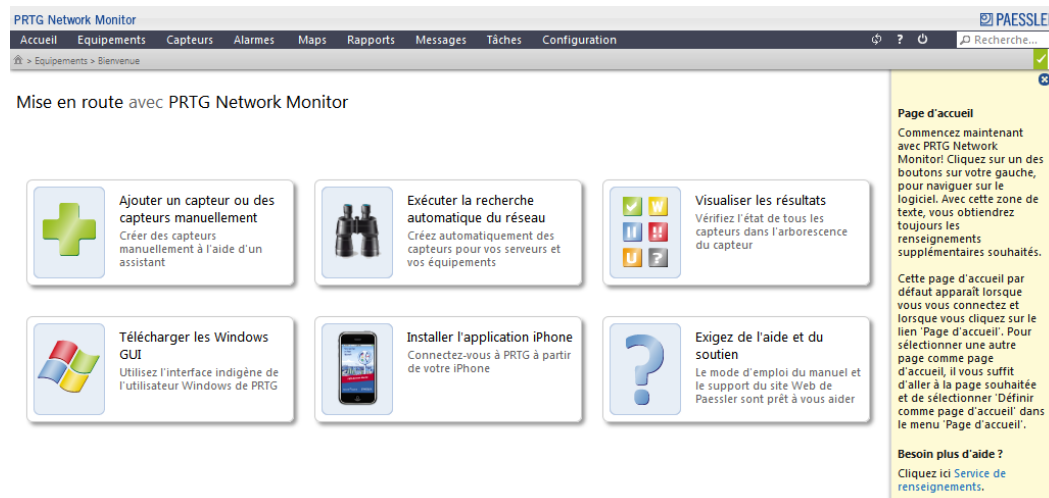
PRTG Network Monitor

PAESSLE

Accueil Equipements Capteurs Alarmes Maps Rapports Messages Tâches Configuration

? Recherche...

> Equipements > Bienvenue

Mise en route avec PRTG Network Monitor

Ajouter un capteur ou des capteurs manuellement
Créer des capteurs manuellement à l'aide d'un assistant

Exécuter la recherche automatique du réseau
Créez automatiquement des capteurs pour vos serveurs et vos équipements

Visualiser les résultats
Vérifiez l'état de tous les capteurs dans l'arborescence du capteur

Télécharger les Windows GUI
Utilisez l'interface indigène de l'utilisateur Windows de PRTG

Installer l'application iPhone
Connectez-vous à PRTG à partir de votre iPhone

Exigez de l'aide et du soutien
Le mode d'emploi du manuel et le support du site Web de Paessler sont prêt à vous aider

Page d'accueil

Commencez maintenant avec PRTG Network Monitor! Cliquez sur un des boutons sur votre gauche, pour naviguer sur le logiciel. Avec cette zone de texte, vous obtiendrez toujours les renseignements supplémentaires souhaités.

Cette page d'accueil par défaut apparaît lorsque vous vous connectez et lorsque vous cliquez sur le lien 'Page d'accueil'. Pour sélectionner une autre page comme page d'accueil, il vous suffit d'aller à la page souhaitée et de sélectionner 'Définir comme page d'accueil' dans le menu 'Page d'accueil'.

Besoin plus d'aide ?

Cliquez ici Service de renseignements.